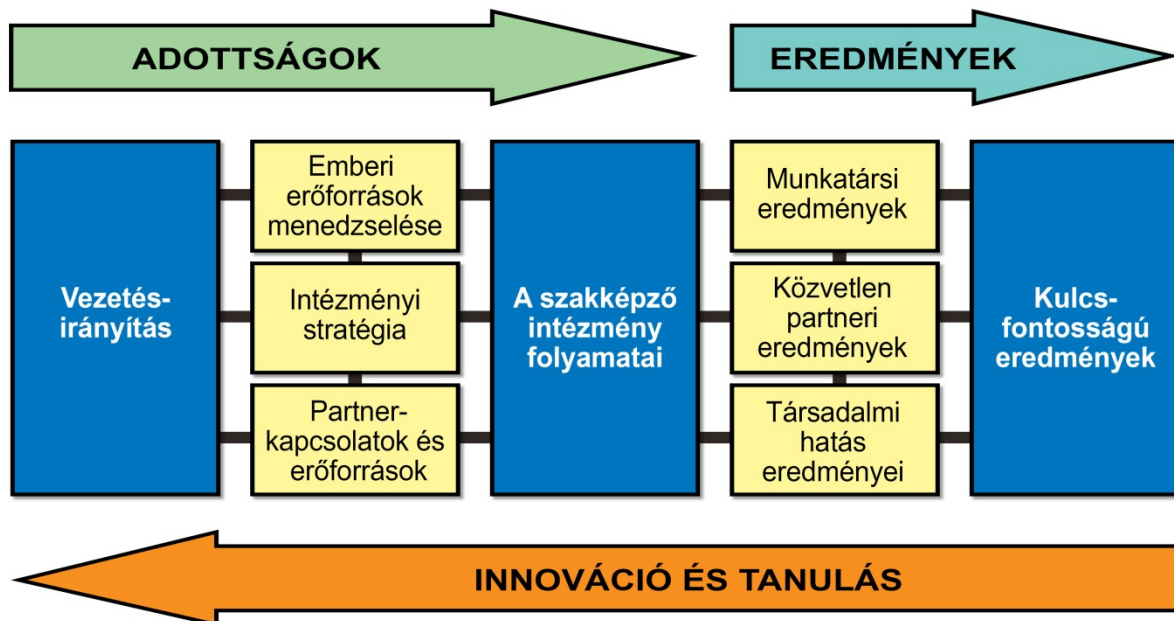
ADOTTSÁGOK

EREDMÉNYEK

Vezetés-irányítás

Emberi erőforrások menedzselése

Intézményi stratégia

Partner-kapcsolatok és erőforrások

A szakképző intézmény folyamatai

Munkatársi eredmények

Közvetlen partneri eredmények

Társadalmi hatás eredményei

Kulcs-fontosságú eredmények

INNOVÁCIÓ ÉS TANULÁS